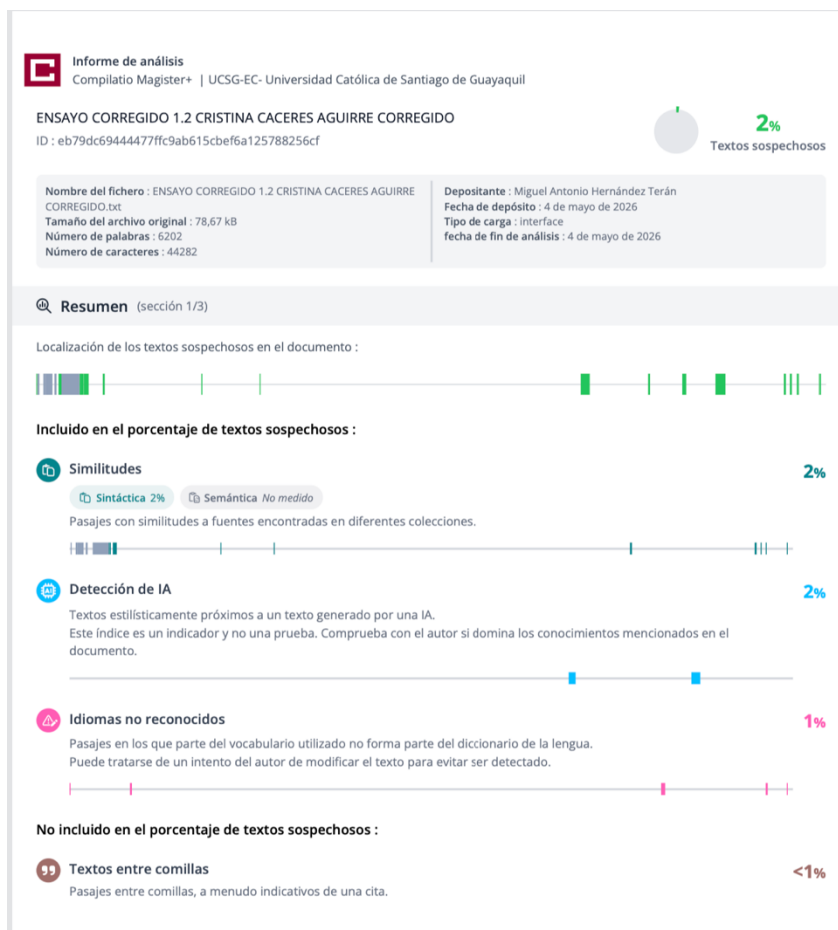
Informe de análisis
Compilatio Magister+ | UCSG-EC- Universidad Católica de Santiago de Guayaquil

ENSAYO CORREGIDO 1.2 CRISTINA CACERES AGUIRRE CORREGIDO
ID : eb79dc69444477ffc9ab615cbef6a125788256cf

2%
Textos sospechosos

**Nombre del fichero** : ENSAYO CORREGIDO 1.2 CRISTINA CACERES AGUIRRE CORREGIDO.txt
**Tamaño del archivo original** : 78,67 kB
**Número de palabras** : 6202
**Número de caracteres** : 44282

**Depositante** : Miguel Antonio Hernández Terán
**Fecha de depósito** : 4 de mayo de 2026
**Tipo de carga** : interface
**fecha de fin de análisis** : 4 de mayo de 2026

Resumen (sección 1/3)

Localización de los textos sospechosos en el documento :

Incluido en el porcentaje de textos sospechosos :

Similitudes
2%
Sintáctica 2%
Semántica No medido
Pasajes con similitudes a fuentes encontradas en diferentes colecciones.

Detección de IA
2%
Textos estilísticamente próximos a un texto generado por una IA.
Este índice es un indicador y no una prueba. Comprueba con el autor si domina los conocimientos mencionados en el documento.

Idiomas no reconocidos
1%
Pasajes en los que parte del vocabulario utilizado no forma parte del diccionario de la lengua.
Puede tratarse de un intento del autor de modificar el texto para evitar ser detectado.

No incluido en el porcentaje de textos sospechosos :

Textos entre comillas
<1%
Pasajes entre comillas, a menudo indicativos de una cita.